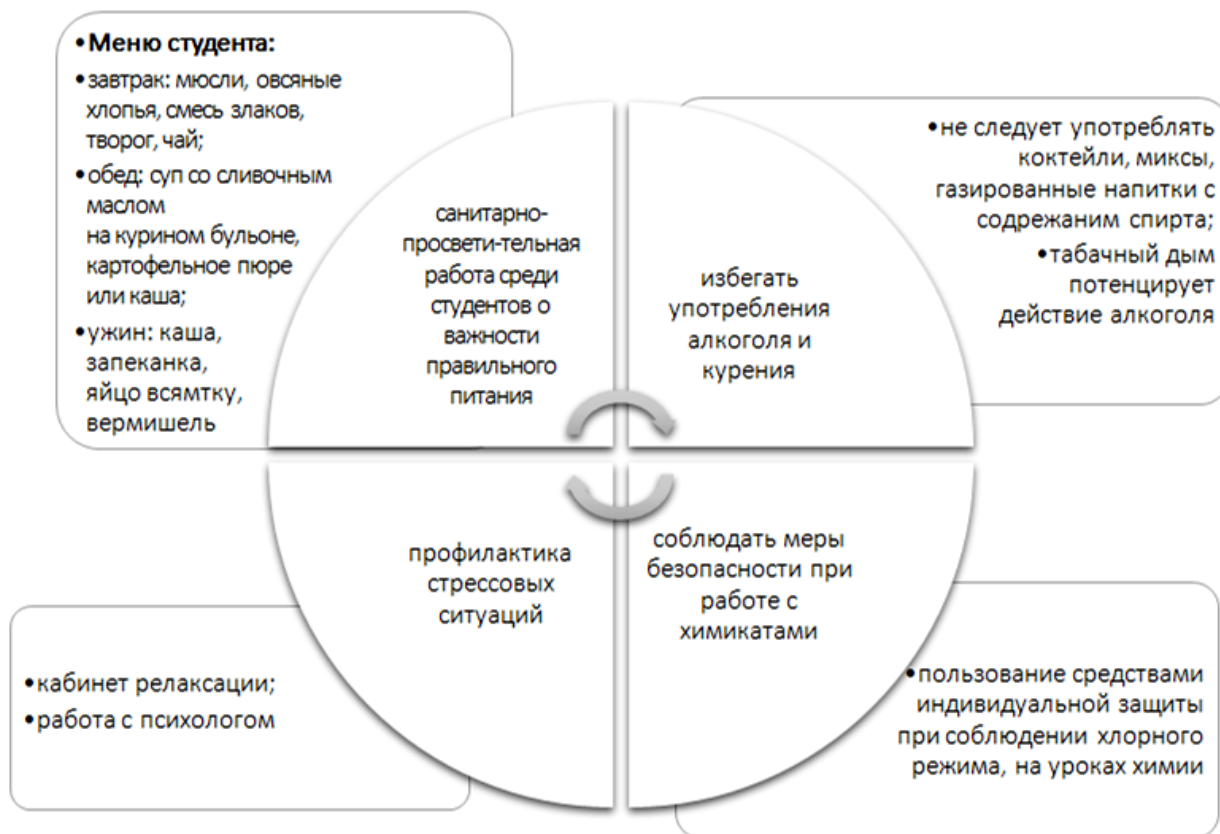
• **Меню студента:**
• завтрак: мюсли, овсяные хлопья, смесь злаков, творог, чай;
• обед: суп со сливочным маслом на курином бульоне, картофельное пюре или каша;
• ужин: каша, запеканка, яйцо всямтку, вермишель

санитарно-просвети-тельная работа среди студентов о важности правильного питания

избегать употребления алкоголя и курения

• не следует употреблять коктейли, миксы, газированные напитки с содрежаним спирта;
• табачный дым потенцирует действие алкоголя

профилактика стрессовых ситуаций

соблюдать меры безопасности при работе с химикатами

• кабинет релаксации;
• работа с психологом

• пользование средствами индивидуальной защиты при соблюдении хлорного режима, на уроках химии